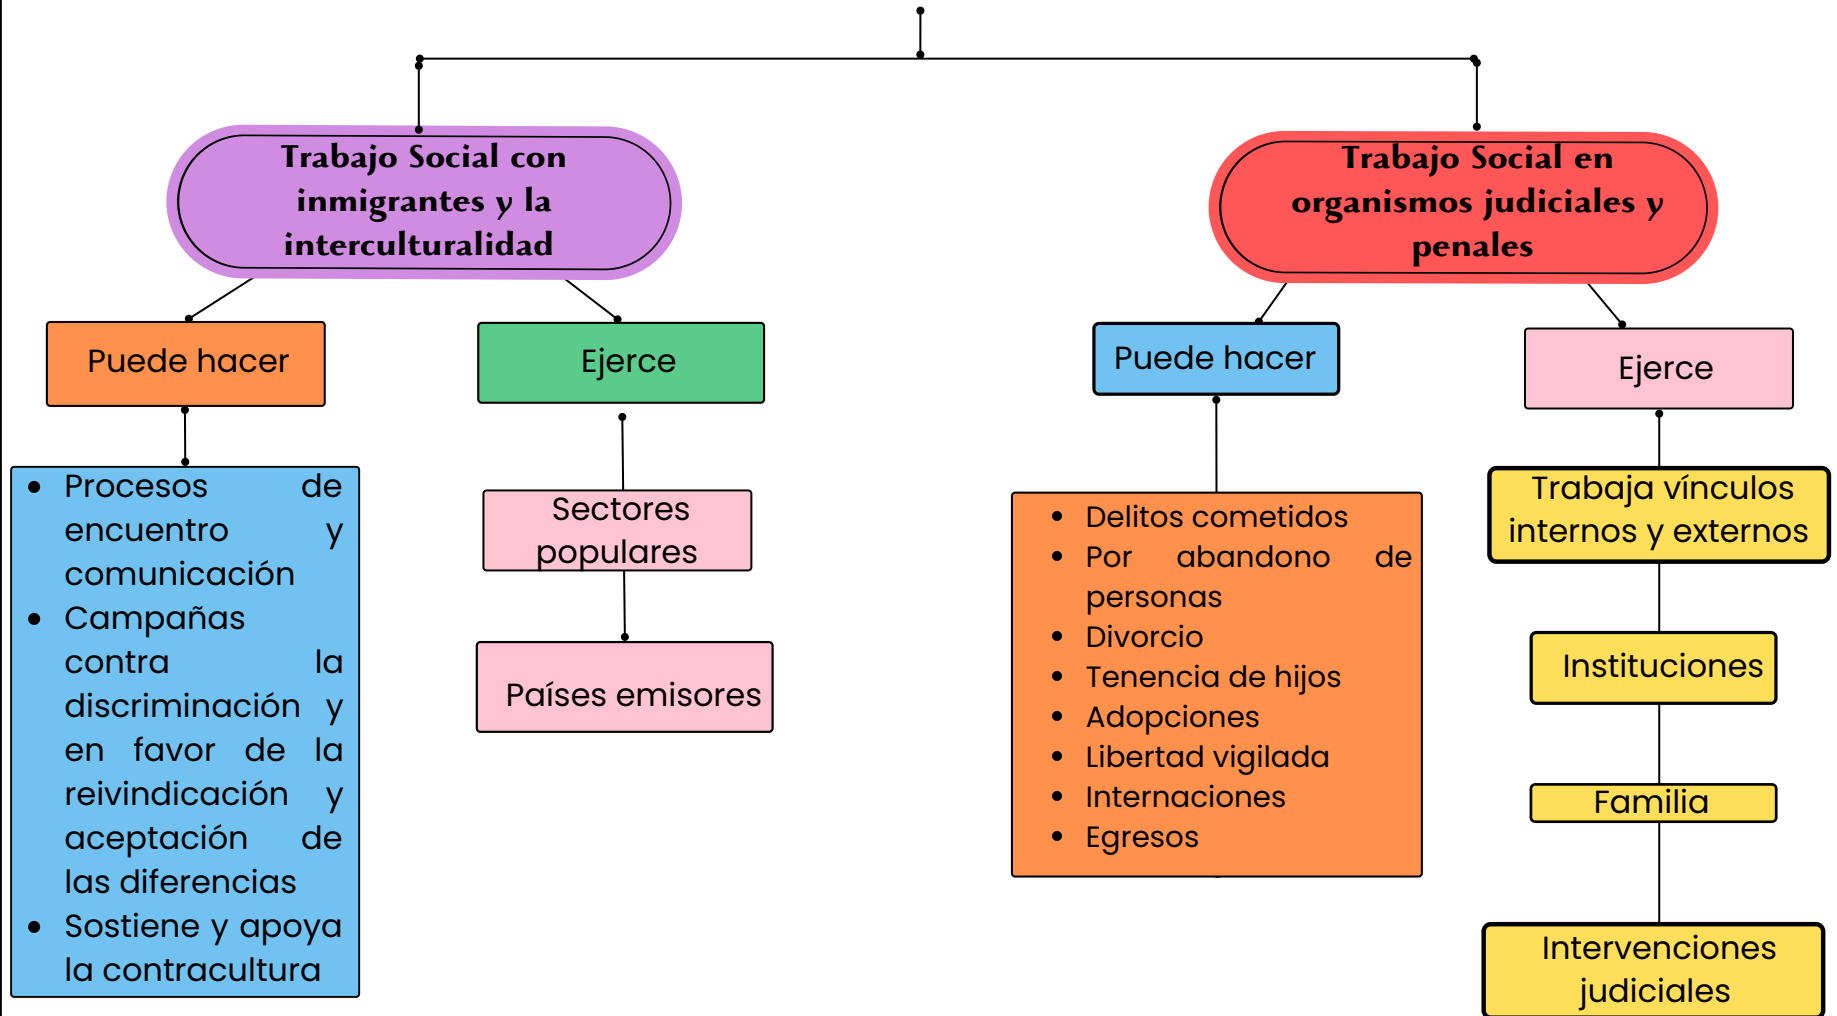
Trabajo Social con inmigrantes y la interculturalidad

Puede hacer

- Procesos de encuentro y comunicación
- Campañas contra la discriminación y en favor de la reivindicación y aceptación de las diferencias
- Sostiene y apoya la contracultura

Ejerce

Sectores populares

Países emisores

Trabajo Social en organismos judiciales y penales

Puede hacer

- Delitos cometidos
- Por abandono de personas
- Divorcio
- Tenencia de hijos
- Adopciones
- Libertad vigilada
- Internaciones
- Egresos

Ejerce

Trabaja vínculos internos y externos

Instituciones

Familia

Intervenciones judiciales